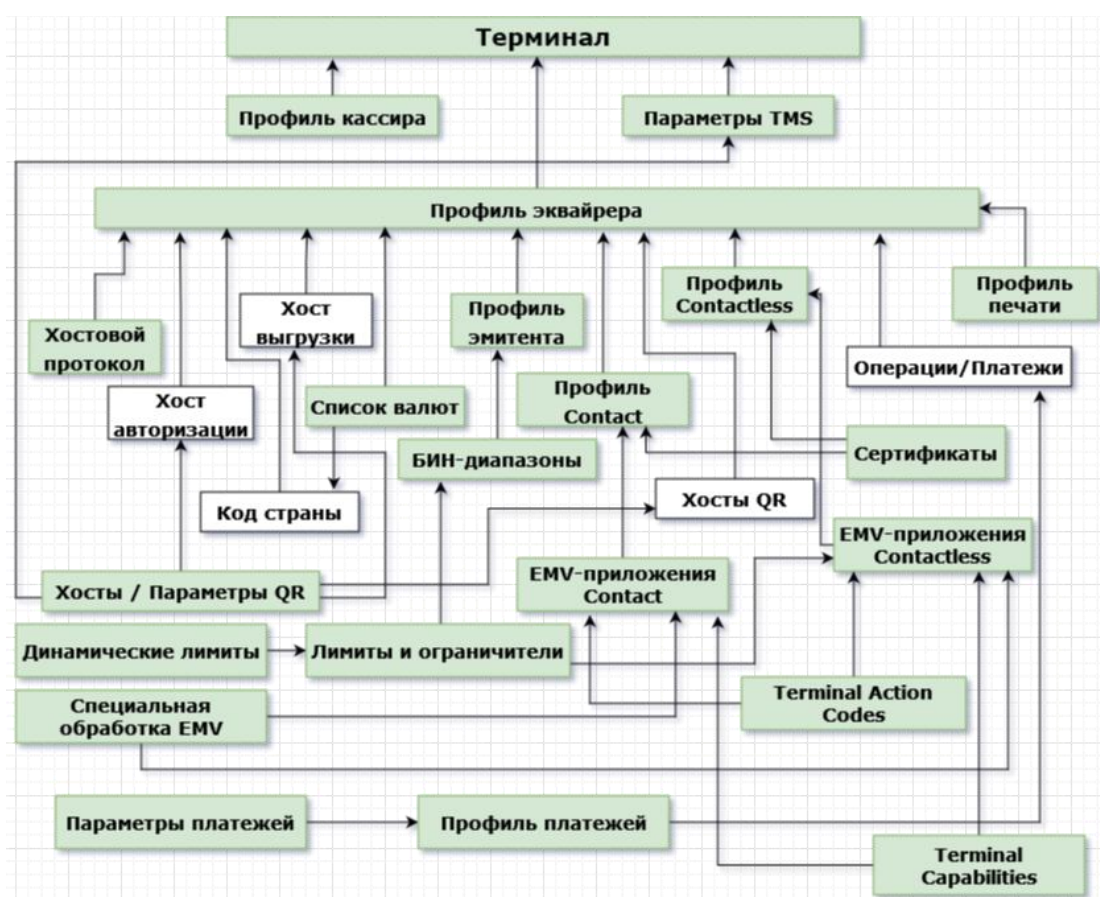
Терминал

Профиль кассира

Параметры TMS

Профиль эквайрера

Хостовой протокол

Хост выгрузки

Профиль эмитента

Профиль Contactless

Профиль печати

Хост авторизации

Список валют

Профиль Contact

Операции/Платежи

БИН-диапазоны

Сертификаты

Код страны

Хосты QR

EMV-приложения Contactless

Хосты / Параметры QR

EMV-приложения Contact

Динамические лимиты

Лимиты и ограничители

Специальная обработка EMV

Terminal Action Codes

Параметры платежей

Профиль платежей

Terminal Capabilities